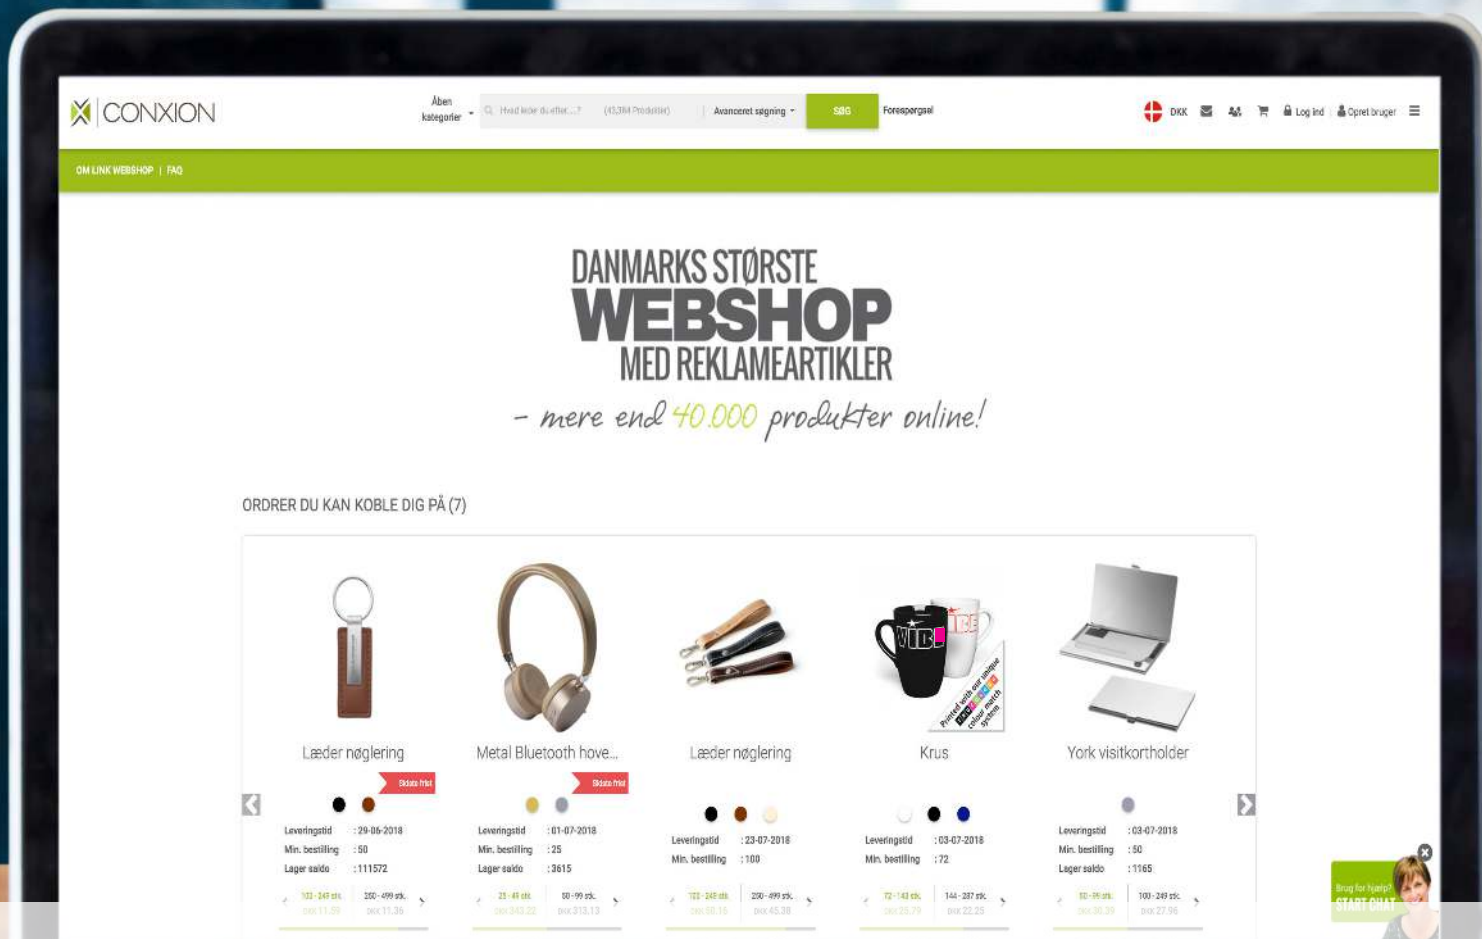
CONXION

Åben kategorier

Hvad leder du efter...? (43,384 Produkter)

Avanceret søgning

SØG

Forespørgsel

DKK

Log ind

Opret bruger

OM LINK WEBSHOP | FAQ

DANMARKS STØRSTE WEBSHOP MED REKLAMEARTIKLER

– mere end 40.000 produkter online!

ORDRER DU KAN KOBLE DIG PÅ (7)

Læder nøglering

Sidste frist

Leveringstid : 29-06-2018
Min. bestilling : 50
Lager saldo : 111572

100 - 249 stk. DKK 11,29
250 - 499 stk. DKK 11,36

Metal Bluetooth hove...

Sidste frist

Leveringstid : 01-07-2018
Min. bestilling : 25
Lager saldo : 3615

25 - 49 stk. DKK 343,22
50 - 99 stk. DKK 313,13

Læder nøglering

Leveringstid : 23-07-2018
Min. bestilling : 100

100 - 249 stk. DKK 50,16
250 - 499 stk. DKK 45,38

Krus

Leveringstid : 03-07-2018
Min. bestilling : 72

72 - 143 stk. DKK 23,79
144 - 287 stk. DKK 22,25

Printed with our unique colour match system

York visitkortholder

Leveringstid : 03-07-2018
Min. bestilling : 50
Lager saldo : 1165

50 - 99 stk. DKK 30,39
100 - 249 stk. DKK 27,96

Brug for hjælp?
START CHAT